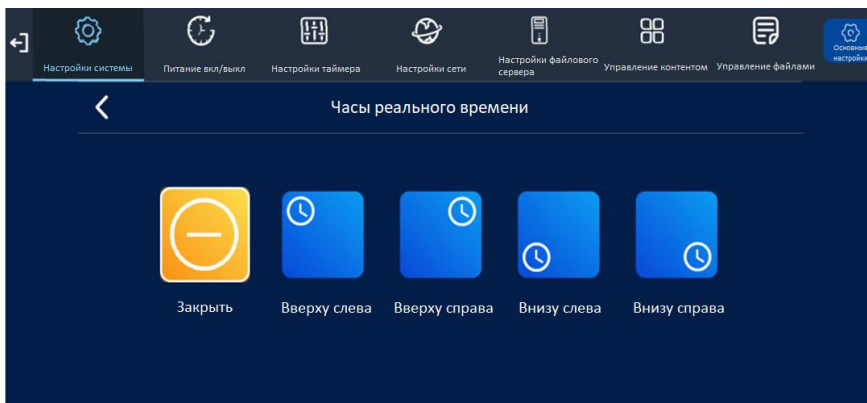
Настройки системы
Питание вкл/выкл
Настройки таймера
Настройки сети
Настройки файлового сервера
Управление контентом
Управление файлами
Основные настройки

Часы реального времени

Закрыть
Вверху слева
Вверху справа
Внизу слева
Внизу справа